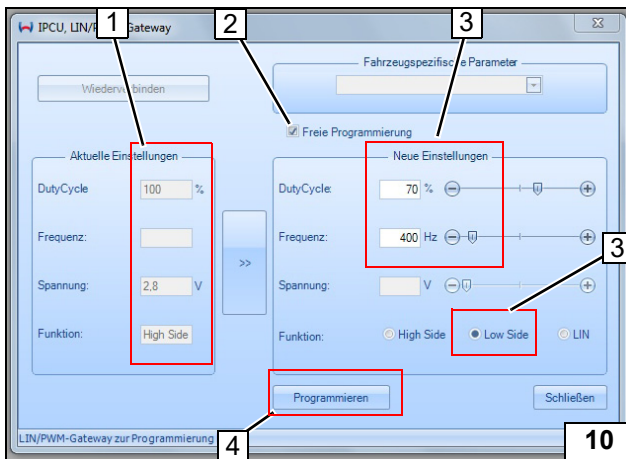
IPCU, LIN/P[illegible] Gateway

1

2

3

Wiederverbinden

Fahrzeugspezifische Parameter

Freie Programmierung

Aktuelle Einstellungen

DutyCycle 100 %

Frequenz:

Spannung: 2,8 V

Funktion: High Side

>>

Neue Einstellungen

DutyCycle: 70 %

Frequenz: 400 Hz

Spannung: V

Funktion: High Side Low Side LIN

3

Programmieren

Schließen

LIN/PWM-Gateway zur Programmierung

4

10